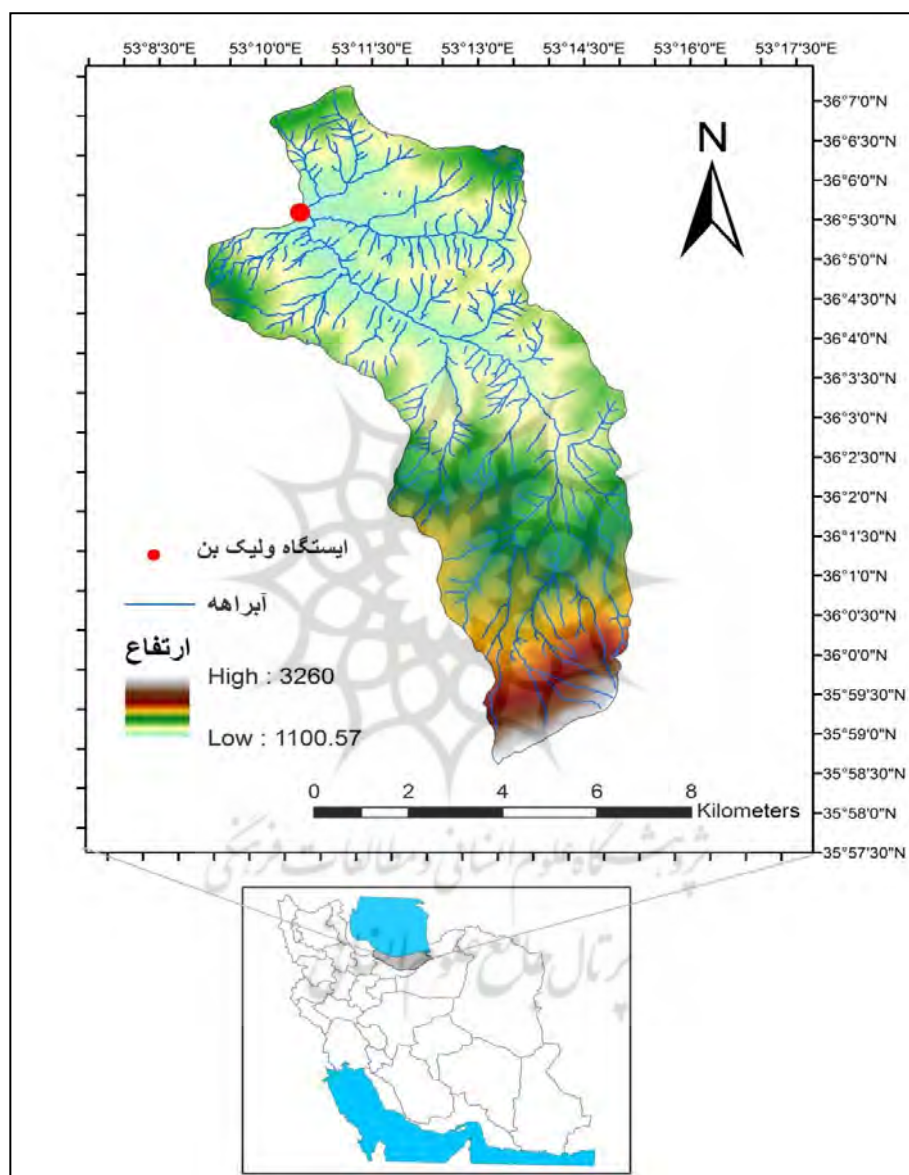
53°8'30"E 53°10'0"E 53°11'30"E 53°13'0"E 53°14'30"E 53°16'0"E 53°17'30"E

36°7'0"N
36°6'30"N
36°6'0"N
36°5'30"N
36°5'0"N
36°4'30"N
36°4'0"N
36°3'30"N
36°3'0"N
36°2'30"N
36°2'0"N
36°1'30"N
36°1'0"N
36°0'30"N
36°0'0"N
35°59'30"N
35°59'0"N
35°58'30"N
35°58'0"N
35°57'30"N

N

ایستگاه ولیک بن

آبراهه

ارتفاع

High : 3260

Low : 1100.57

0 2 4 6 8 Kilometers

پژوهشگاه علوم انسانی و مطالعات فرهنگی
پرتال جامع علوم انسانی